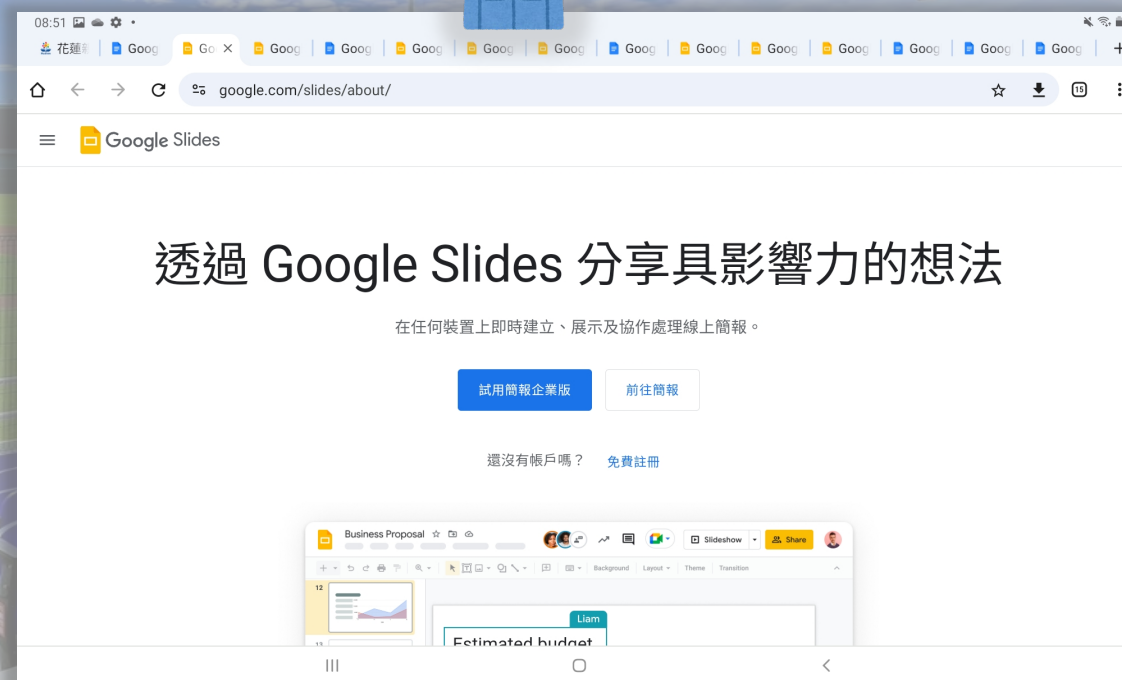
08:51

花蓮 Goog Go × Goog Goog Goog Goog Goog Goog Goog Goog Goog Goog Goog Goog

google.com/slides/about/

15

Google Slides

透過 Google Slides 分享具影響力的想法

在任何裝置上即時建立、展示及協作處理線上簡報。

試用簡報企業版

前往簡報

還沒有帳戶嗎？ 免費註冊

Business Proposal

Slideshow

Share

Background Layout Theme Transition

12

13

Liam

Estimated budget